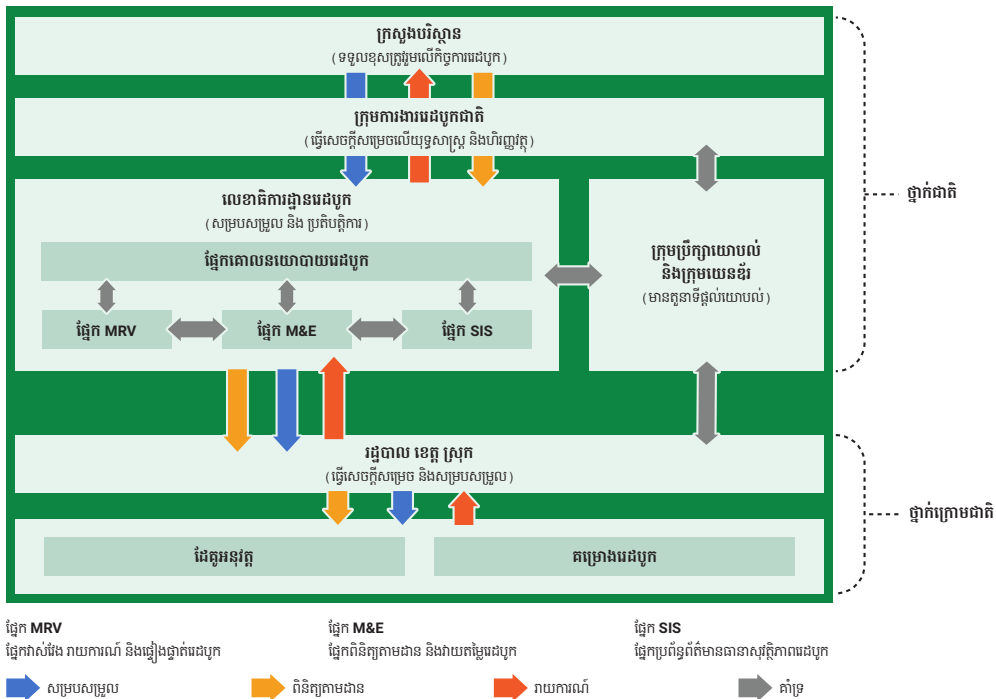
ក្រសួងបរិស្ថាន
(ទទួលខុសត្រូវរួមលើកិច្ចការរេដបូក)

ក្រុមការងាររេដបូកជាតិ
(ធ្វើសេចក្តីសម្រេចលើយុទ្ធសាស្ត្រ និងហិរញ្ញវត្ថុ)

លេខាធិការដ្ឋានរេដបូក
(សម្របសម្រួល និង ប្រតិបត្តិការ)

ផ្នែកគោលនយោបាយរេដបូក

ផ្នែក MRV

ផ្នែក M&E

ផ្នែក SIS

ក្រុមប្រឹក្សាយោបល់ និងក្រុមយេនឌ័រ
(មានតួនាទីផ្តល់យោបល់)

ថ្នាក់ជាតិ

រដ្ឋបាល ខេត្ត ស្រុក
(ធ្វើសេចក្តីសម្រេច និងសម្របសម្រួល)

ដៃគូអនុវត្ត

គម្រោងរេដបូក

ថ្នាក់ក្រោមជាតិ

ផ្នែក MRV
ផ្នែកវាស់វែង រាយការណ៍ និងផ្ទៀងផ្ទាត់រេដបូក

ផ្នែក M&E
ផ្នែកពិនិត្យតាមដាន និងវាយតម្លៃរេដបូក

ផ្នែក SIS
ផ្នែកប្រព័ន្ធព័ត៌មានធានាសុវត្ថិភាពរេដបូក

សម្របសម្រួល

ពិនិត្យតាមដាន

រាយការណ៍

គាំទ្រ